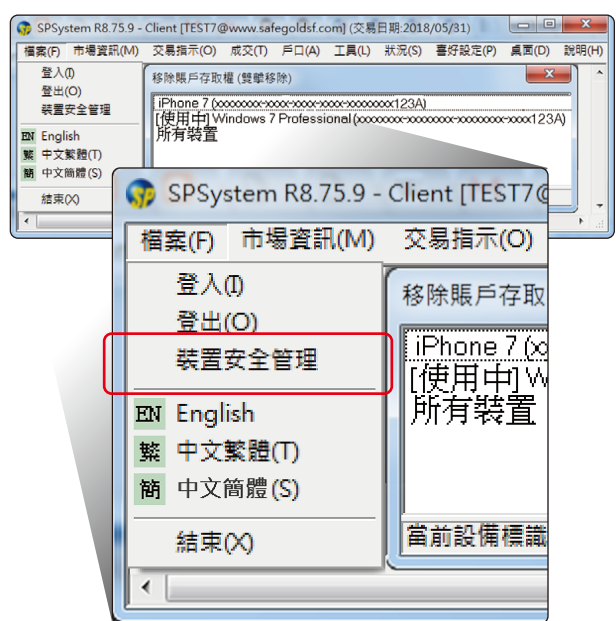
SPSystem R8.75.9 - Client [TEST7@www.safegoldsf.com] (交易日期:2018/05/31)

檔案(F) 市場資訊(M) 交易指示(O) 成交(T) 戶口(A) 工具(L) 狀況(S) 喜好設定(P) 桌面(D) 說明(H)

登入(I)
登出(O)
裝置安全管理

EN English
繁 中文繁體(T)
簡 中文簡體(S)

結束(X)

移除賬戶存取權 (雙擊移除)

iPhone 7 (xxxxxxxx-xxxx-xxxx-xxxx-xxxxxxxx123A)
[使用中] Windows 7 Professional (xxxxxxxx-xxxxxxxx-xxxxxxxx-xxxx123A)
所有裝置

SPSystem R8.75.9 - Client [TEST7@

檔案(F) 市場資訊(M) 交易指示(O)

登入(I)
登出(O)
裝置安全管理

EN English
繁 中文繁體(T)
簡 中文簡體(S)

結束(X)

移除賬戶存取

iPhone 7 (x
[使用中] W
所有裝置

當前設備標識